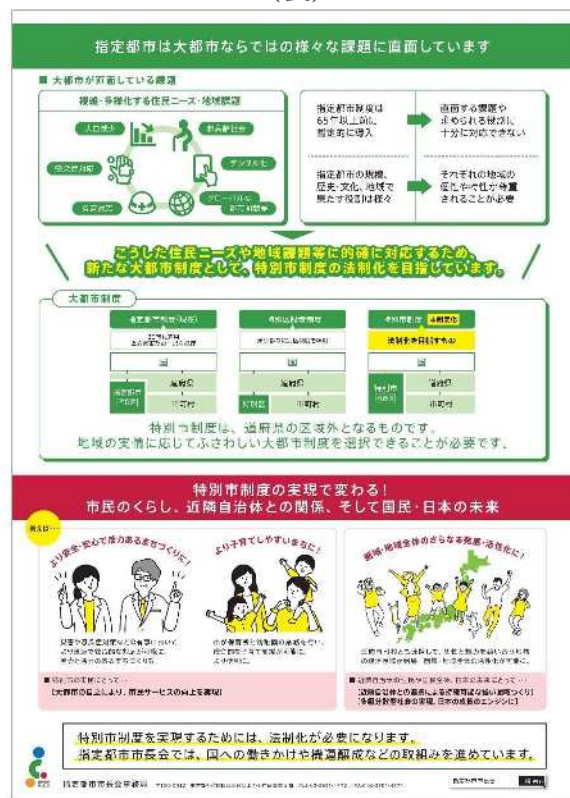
指定都市は大都市ならではの様々な課題に直面しています

■ 大都市が直面している課題

複雑・多様化する住民ニーズ・地域課題

人口減少

高齢化

防災

少子化対策

デジタル化

グローバル化

指定都市制度は65年以上前に暫定的に導入

直面する課題や求められる役割に十分に対応できない

指定都市の規模、歴史・文化、地域で果たす役割は様々

それぞれの地域の個性や特性が尊重されることが必要

こうした住民ニーズや地域課題等に的確に対応するため、新たな大都市制度として、特別市制度の法制化を目指しています。

大都市制度

指定都市制度(現行)

特別区設置制度

特別市制度

国

道府県

市町村

国

道府県

市町村

国

道府県

市町村

特別市制度は、道府県の区域外となるものです。
地域の実情に応じてふさわしい大都市制度を選択できることが必要です。

特別市制度の実現で変わる!
市民のくらし、近隣自治体との関係、そして国民・日本の未来

より安全・安心で活力あるまちづくりに

より子育てしやすいまちに

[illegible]

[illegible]

特別市制度を実現するためには、法制化が必要になります。
指定都市市長会では、国への働きかけや機運醸成などの取組みを進めています。

指定都市市長会事務局

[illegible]